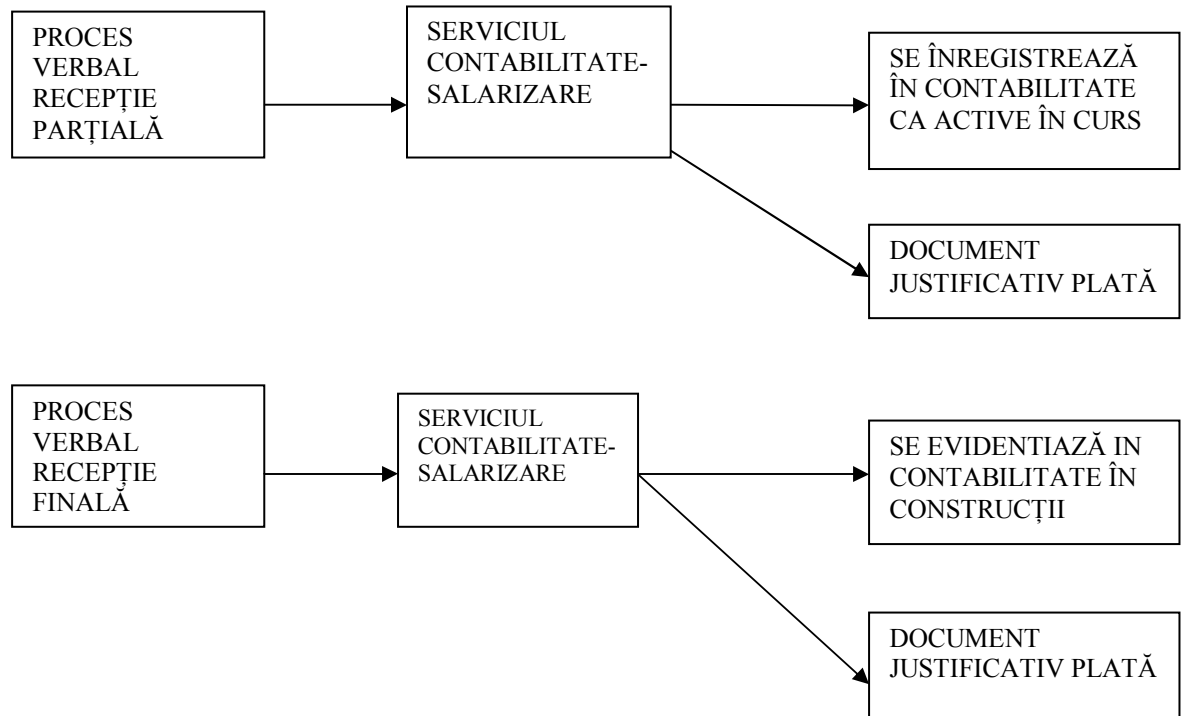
PROCES VERBAL RECEPȚIE PARȚIALĂ

SERVICIUL CONTABILITATE-SALARIZARE

SE ÎNREGISTREAZĂ ÎN CONTABILITATE CA ACTIVE ÎN CURS

DOCUMENT JUSTIFICATIV PLATĂ

PROCES VERBAL RECEPȚIE FINALĂ

SERVICIUL CONTABILITATE-SALARIZARE

SE EVIDENTIAZĂ IN CONTABILITATE ÎN CONSTRUCȚII

DOCUMENT JUSTIFICATIV PLATĂ